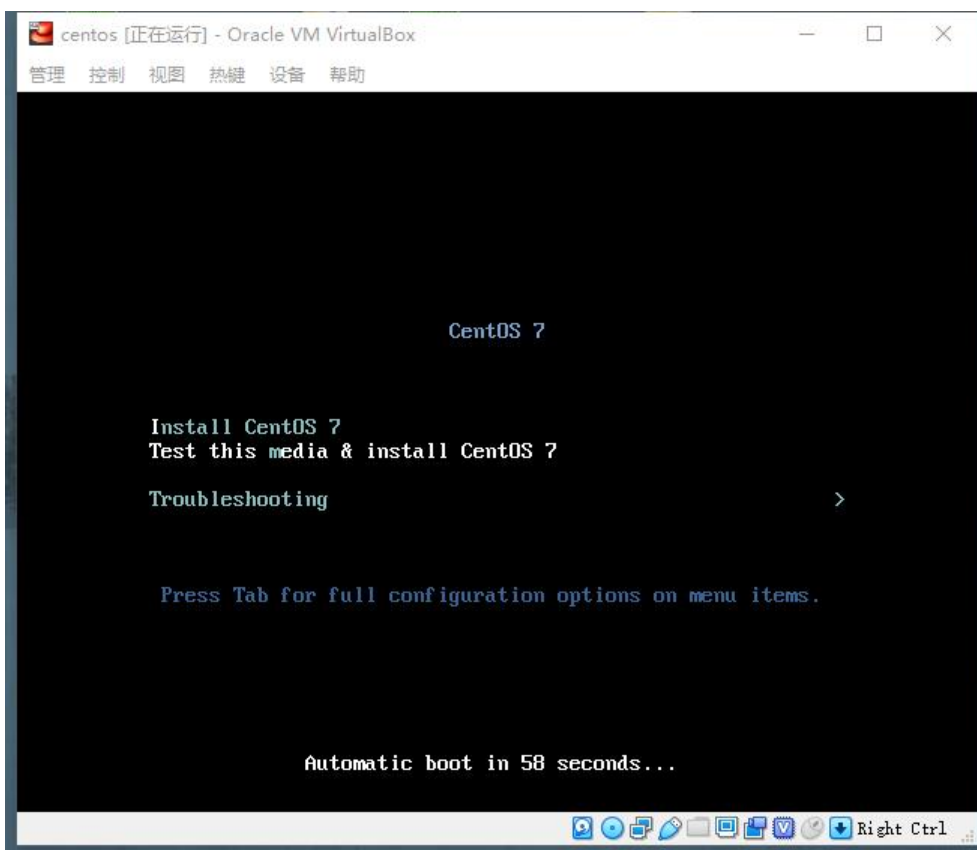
centos [正在运行] - Oracle VM VirtualBox

管理 控制 视图 热键 设备 帮助

CentOS 7

Install CentOS 7
Test this media & install CentOS 7

Troubleshooting >

Press Tab for full configuration options on menu items.

Automatic boot in 58 seconds...

Right Ctrl